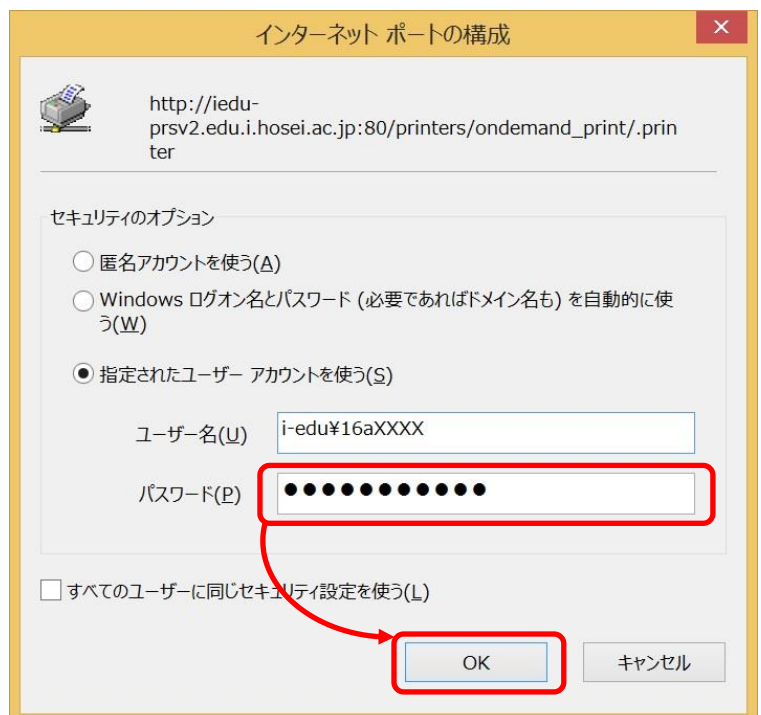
インターネット ポートの構成

✕

http://iedu-prsv2.edu.i.hosei.ac.jp:80/printers/ondemand_print/.printer

セキュリティのオプション

匿名アカウントを使う(A)

Windows ログオン名とパスワード (必要であればドメイン名も) を自動的に使う(W)

指定されたユーザー アカウントを使う(S)

ユーザー名(U) i-edu¥16aXXXX

パスワード(P) ●●●●●●●●●●●

すべてのユーザーに同じセキュリティ設定を使う(L)

OK

キャンセル